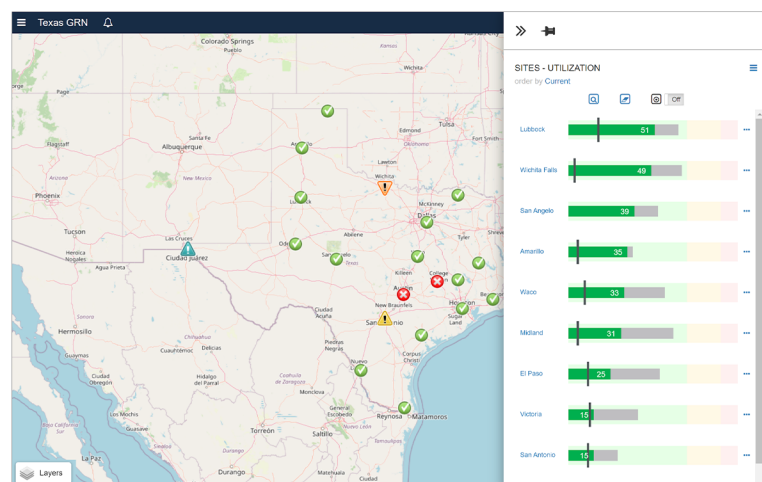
Texas GRN

Colorado Springs
Santa Fe
Albuquerque
Flagstaff
New Mexico
Phoenix
Tucson
Heroica Nogales
Nogales
Agua Prieta
Las Cruces
Ciudad Juárez
Hermosillo
Guaymas
Obregón
Baja California Sur
Cuauhtémoc
Chihuahua
Delicias
Hidalgo del Parral
Durango
Torreón
Saltillo
Monterrey
Coahuila de Zaragoza
Monclova
Piedras Negras
Nuevo Laredo
General Escobedo
Nuevo León
Reynosa
Matamoros
Ciudad Acuña
Del Rio
San Antonio
New Braunfels
Austin
Killeen
College Station
Houston
Sugar Land
Corpus Christi
Victoria
Beaumont
Tyler
Dallas
McKinney
Abilene
San Angelo
Texas
Odessa
Lubbock
Amarillo
Lawton
Wichita Falls
Tulsa
Fort Smith
Oklahoma
Wichita

Layers

SITES - UTILIZATION
order by Current
Off

| Site | Value |
|---|---|
| Lubbock | 51 |
| Wichita Falls | 49 |
| San Angelo | 39 |
| Amarillo | 35 |
| Waco | 33 |
| Midland | 31 |
| El Paso | 25 |
| Victoria | 15 |
| San Antonio | 15 |